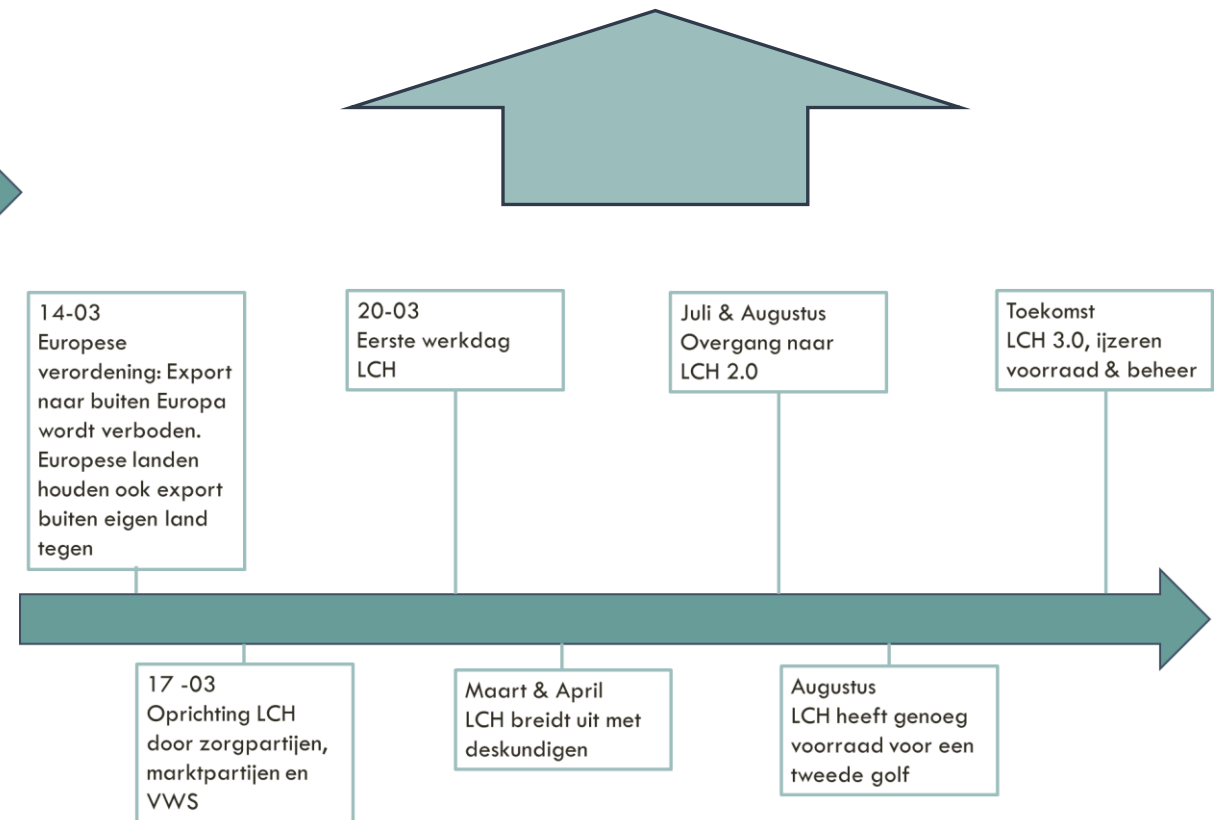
14-03
Europese verordening: Export naar buiten Europa wordt verboden. Europese landen houden ook export buiten eigen land tegen

20-03
Eerste werkdag LCH

Juli & Augustus
Overgang naar LCH 2.0

Toekomst
LCH 3.0, ijzeren voorraad & beheer

17 -03
Oprichting LCH door zorgpartijen, marktpartijen en VWS

Maart & April
LCH breidt uit met deskundigen

Augustus
LCH heeft genoeg voorraad voor een tweede golf